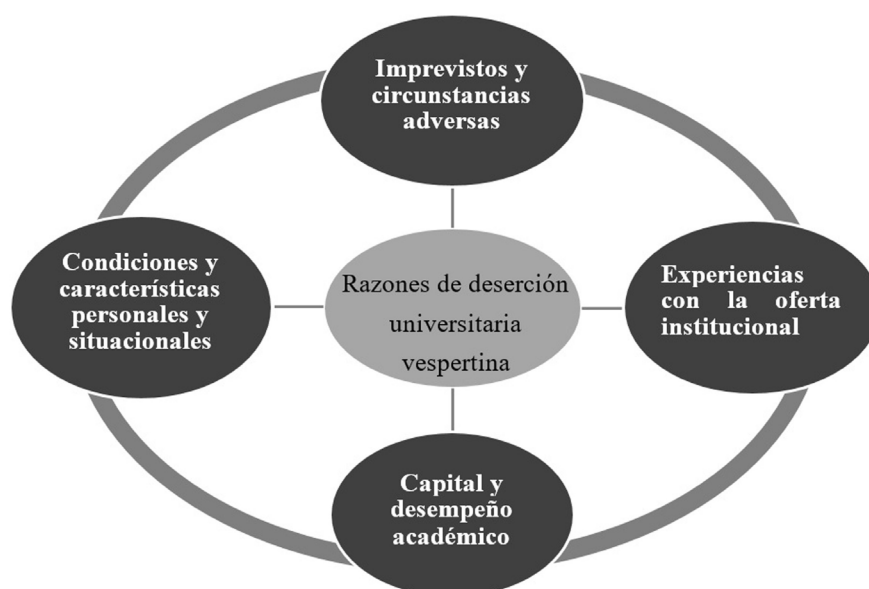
Imprevistos y circunstancias adversas

Condiciones y características personales y situacionales

Razones de deserción universitaria vespertina

Experiencias con la oferta institucional

Capital y desempeño académico